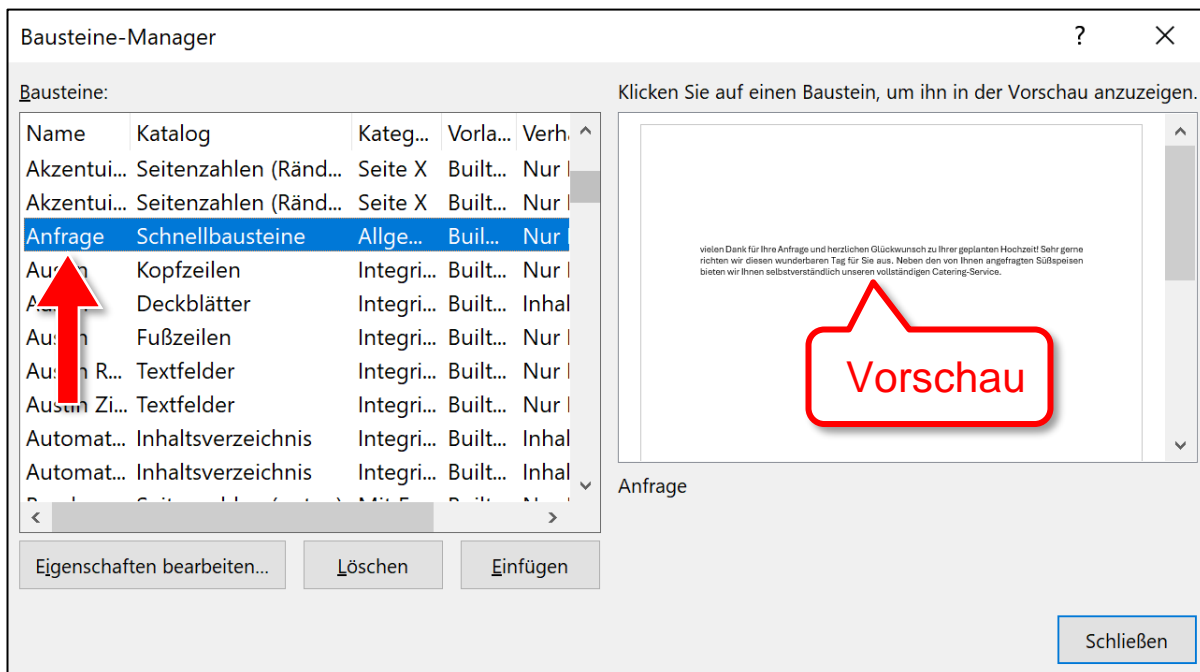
Bausteine-Manager

?

Bausteine:

| Name | Katalog | Kateg... | Vorla... | Verh |
|---|---|---|---|---|
| Akzentui... | Seitenzahlen (Ränd... | Seite X | Built... | Nur I |
| Akzentui... | Seitenzahlen (Ränd... | Seite X | Built... | Nur I |
| Anfrage | Schnellbausteine | Allge... | Buil... | Nur I |
| Au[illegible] | Kopfzeilen | Integri... | Built... | Nur I |
| A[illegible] | Deckblätter | Integri... | Built... | Inhal |
| Au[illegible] | Fußzeilen | Integri... | Built... | Nur I |
| Au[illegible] R... | Textfelder | Integri... | Built... | Nur I |
| Austin Zi... | Textfelder | Integri... | Built... | Nur I |
| Automat... | Inhaltsverzeichnis | Integri... | Built... | Inhal |
| Automat... | Inhaltsverzeichnis | Integri... | Built... | Inhal |

Klicken Sie auf einen Baustein, um ihn in der Vorschau anzuzeigen.

vielen Dank für Ihre Anfrage und herzlichen Glückwunsch zu Ihrer geplanten Hochzeit! Sehr gerne richten wir diesen wunderbaren Tag für Sie aus. Neben den von Ihnen angefragten Süßspeisen bieten wir Ihnen selbstverständlich unseren vollständigen Catering-Service.

Vorschau

Anfrage

Eigenschaften bearbeiten...

Löschen

Einfügen

Schließen